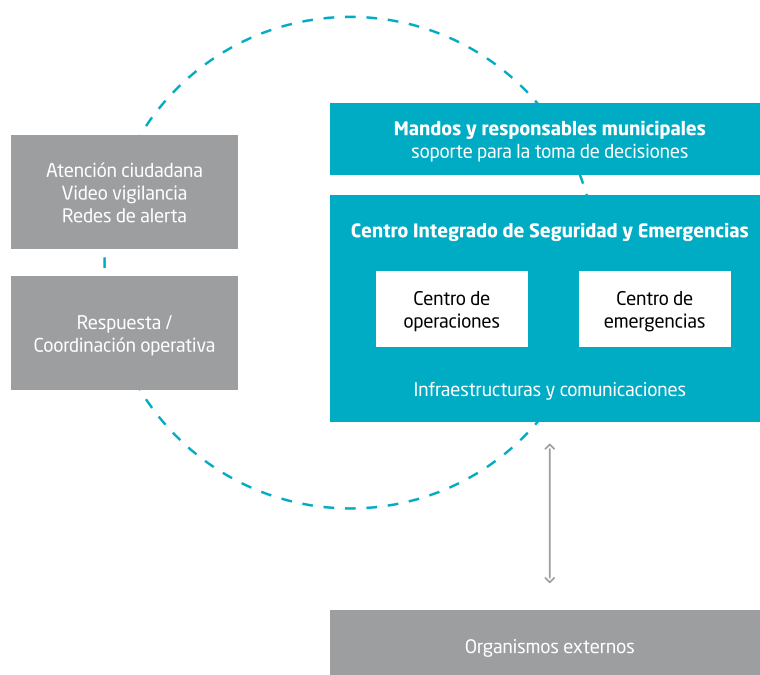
Atención ciudadana
Video vigilancia
Redes de alerta

Respuesta /
Coordinación operativa

**Mandos y responsables municipales**
soporte para la toma de decisiones

**Centro Integrado de Seguridad y Emergencias**

Centro de operaciones

Centro de emergencias

Infraestructuras y comunicaciones

Organismos externos